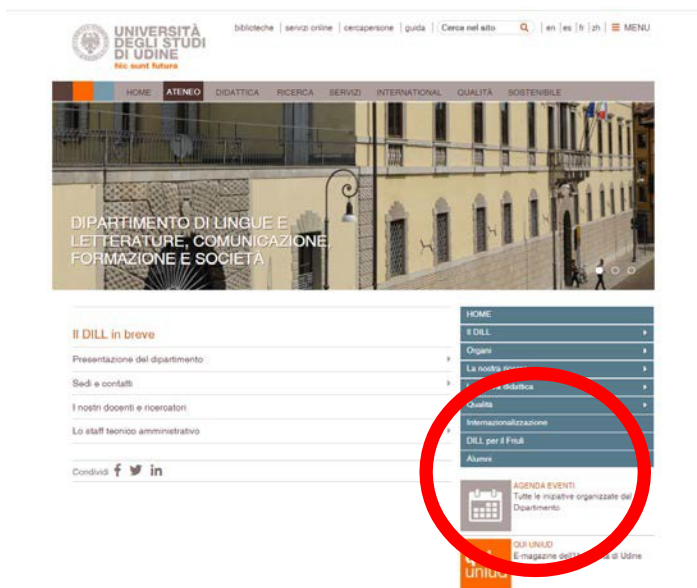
UNIVERSITÀ DEGLI STUDI DI UDINE
hic sunt futura

biblioteche | servizi online | cercapersone | guida | Cerca nel sito | en | es | fr | zh | MENU

HOME ATENEO DIDATTICA RICERCA SERVIZI INTERNATIONAL QUALITÀ SOSTENIBILE

DIPARTIMENTO DI LINGUE E LETTERATURE, COMUNICAZIONE, FORMAZIONE E SOCIETÀ

Il DILL in breve

Presentazione del dipartimento
Sedi e contatti
I nostri docenti e ricercatori
Lo staff tecnico amministrativo

Condividi

HOME
Il DILL
Organi
La nostra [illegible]
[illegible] didattica
Qualità
Internazionalizzazione
DILL per il Friuli
Alumni

AGENDA EVENTI
Tutte le iniziative organizzate dal Dipartimento

QUI UNIUD
E-magazine dell'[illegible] di Udine
uniud